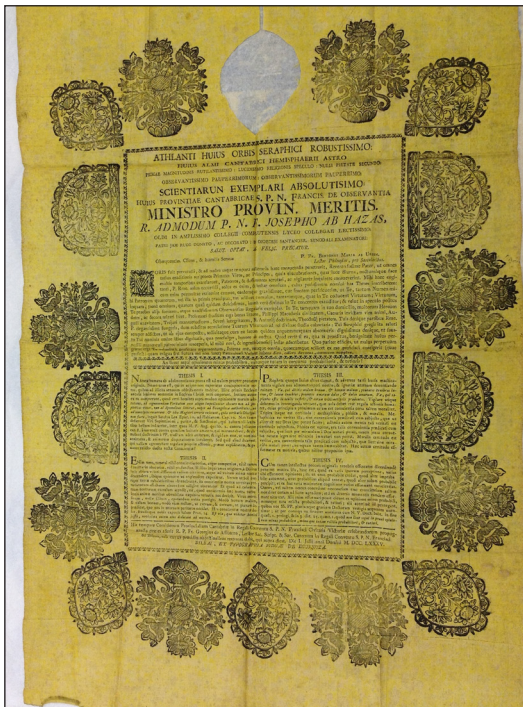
ATHLANTI HUIUS ORBIS SERAPHICI ROBUSTISSIMO,
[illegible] CANTABRICI HEMISPHAERII ASTRO
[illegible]
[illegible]
SCIENTIARUN EXEMPLARI ABSOLUTISIMO
HUIUS PROVINTIAE CANTABRICAE, P. N. FRANCISCI DE OBSERVANTIA
MINISTRO PROVIN. MERITIS.
R. ADMODUM P. N. F. JOSEPHO AB HAZAS,
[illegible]
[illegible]
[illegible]

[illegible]

THESIS I.
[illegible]

THESIS II.
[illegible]

THESIS III.
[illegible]

THESIS IV.
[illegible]

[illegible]